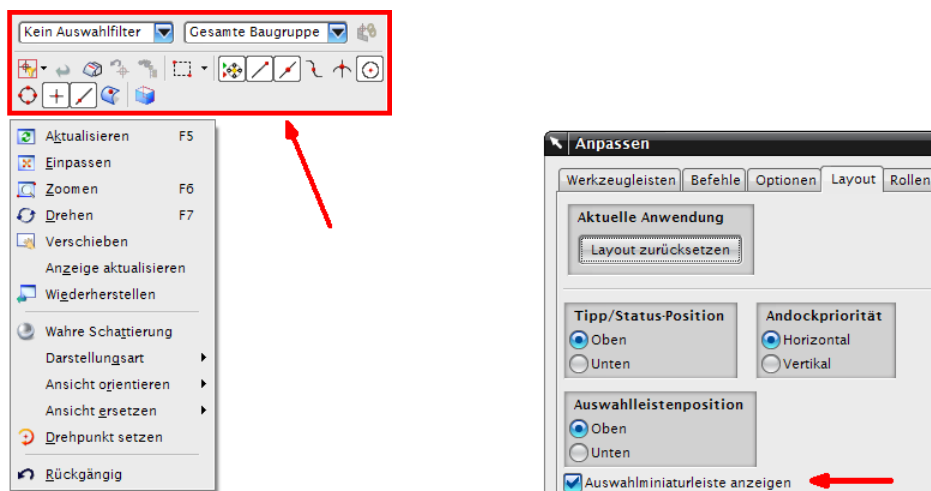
Kein Auswahlfilter
Gesamte Baugruppe

Aktualisieren F5
Einpassen
Zoomen F6
Drehen F7
Verschieben
Anzeige aktualisieren
Wiederherstellen
Wahre Schattierung
Darstellungsart
Ansicht orientieren
Ansicht ersetzen
Drehpunkt setzen
Rückgängig

Anpassen
Werkzeugleisten
Befehle
Optionen
Layout
Rollen

Aktuelle Anwendung
Layout zurücksetzen

Tipp/Status-Position
Oben
Unten

Andockpriorität
Horizontal
Vertikal

Auswahlleistenposition
Oben
Unten

Auswahlminiaturleiste anzeigen